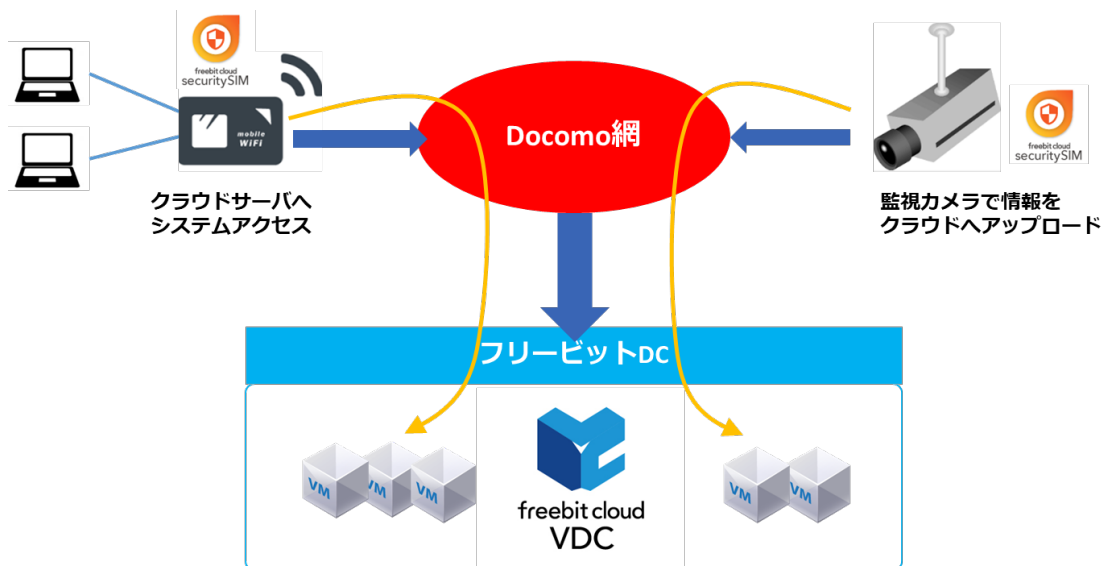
freebit cloud
securitySIM

mobile
WiFi

クラウドサーバへ
システムアクセス

Docomo網

監視カメラで情報を
クラウドへアップロード

freebit cloud
securitySIM

フリービットDC

VM
VM
VM

freebit cloud
VDC

VM
VM